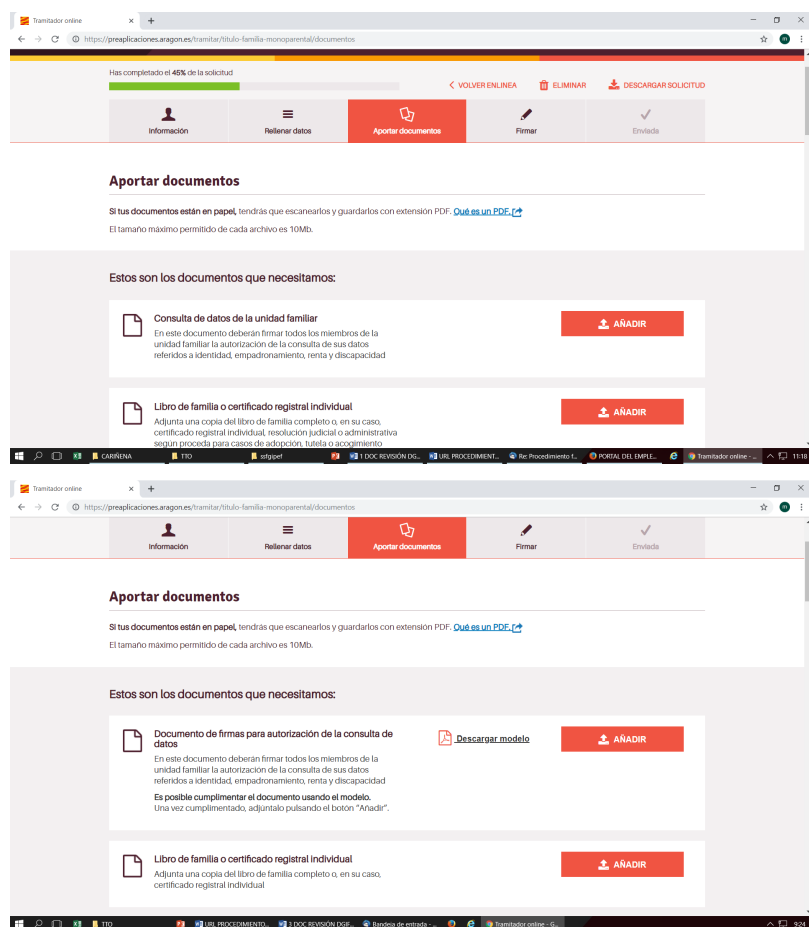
Tramitador online
https://preaplicaciones.aragon.es/tramitar/titulo-familia-monoparental/documentos

Has completado el 45% de la solicitud

VOLVER EN LÍNEA ELIMINAR DESCARGAR SOLICITUD

Información Rellenar datos Aportar documentos Firmar Enviada

Aportar documentos

Si tus documentos están en papel, tendrás que escanearlos y guardarlos con extensión PDF. Qué es un PDF.

El tamaño máximo permitido de cada archivo es 10Mb.

Estos son los documentos que necesitamos:

Consulta de datos de la unidad familiar
En este documento deberán firmar todos los miembros de la unidad familiar la autorización de la consulta de sus datos referidos a identidad, empadronamiento, renta y discapacidad

AÑADIR

Libro de familia o certificado registral individual
Adjunta una copia del libro de familia completo o, en su caso, certificado registral individual, resolución judicial o administrativa según proceda para casos de adopción, tutela o acogimiento

AÑADIR

CARIÑENA TTO ssfgipef 1 DOC REVISIÓN DG... URL PROCEDIMIENT... Re: Procedimiento f... PORTAL DEL EMPLE... Tramitador online - ... 11:18

Tramitador online
https://preaplicaciones.aragon.es/tramitar/titulo-familia-monoparental/documentos

Información Rellenar datos Aportar documentos Firmar Enviada

Aportar documentos

Si tus documentos están en papel, tendrás que escanearlos y guardarlos con extensión PDF. Qué es un PDF.

El tamaño máximo permitido de cada archivo es 10Mb.

Estos son los documentos que necesitamos:

Documento de firmas para autorización de la consulta de datos
En este documento deberán firmar todos los miembros de la unidad familiar la autorización de la consulta de sus datos referidos a identidad, empadronamiento, renta y discapacidad

Es posible cumplimentar el documento usando el modelo.
Una vez cumplimentado, adjúntalo pulsando el botón "Añadir".

Descargar modelo

AÑADIR

Libro de familia o certificado registral individual
Adjunta una copia del libro de familia completo o, en su caso, certificado registral individual

AÑADIR

TTO URL PROCEDIMIENTO... 3 DOC REVISIÓN DGF... Bandeja de entrada - ... Tramitador online - G... 9:24